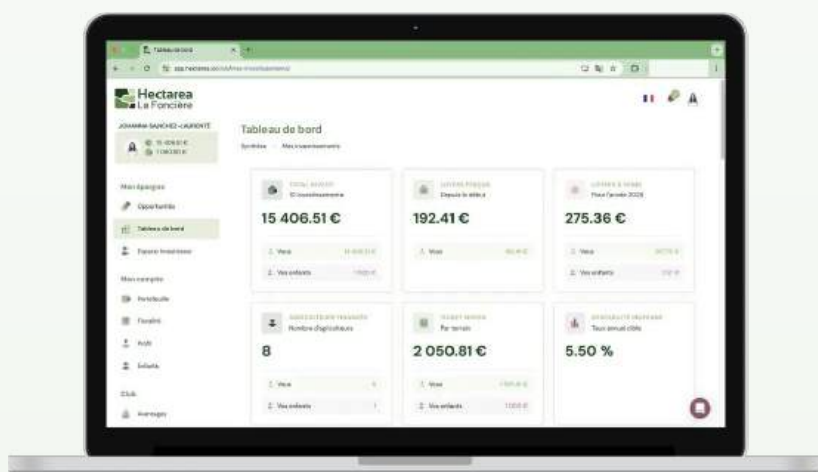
Tableau de bord

Hectarea
La Foncière

JOHANNA SANCHEZ-LAURENTE
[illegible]
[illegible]

Mon Épargne
Opportunités
Tableau de bord
Espace investisseur

Mon compte
Portefeuille
Fiscalité
Aide
Enfants

Club
Avantages

Tableau de bord
Synthèse · Mes investissements

TOTAL INVESTI
10 investissements
15 406.51 €
Vous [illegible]
Vos enfants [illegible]

LOYERS PERÇUS
Depuis le début
192.41 €
Vous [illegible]

LOYERS À VENIR
Pour l'année 2026
275.36 €
Vous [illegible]
Vos enfants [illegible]

AGRICULTEURS FINANCÉS
Nombre d'agriculteurs
8
Vous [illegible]
Vos enfants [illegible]

TICKET MOYEN
Par terrain
2 050.81 €
Vous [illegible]
Vos enfants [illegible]

RENTABILITÉ MOYENNE
Taux annuel cible
5.50 %